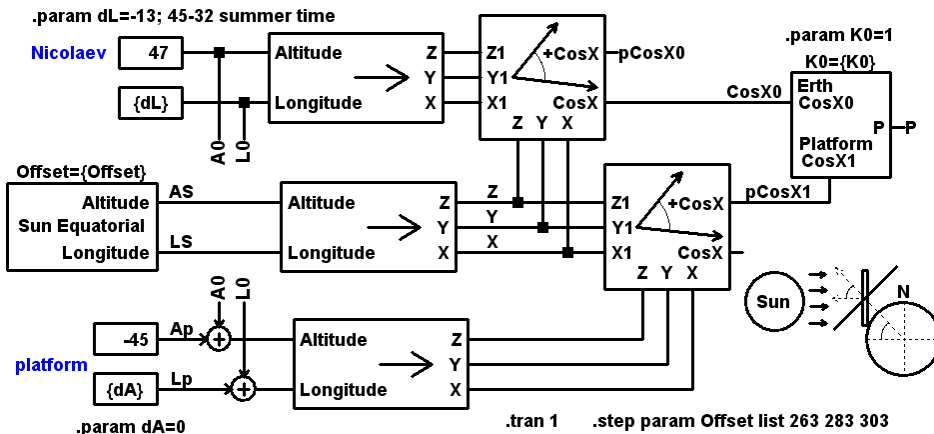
.param dL=-13; 45-32 summer time

Nicolaev

47

{dL}

A0

L0

Altitude
Longitude

Z
Y
X

Z1
Y1
X1

+CosX

CosX

pCosX0

Z Y X

.param K0=1

K0={K0}

CosX0

Erth
CosX0

Platform
CosX1

P

P

Offset={Offset}

Altitude
Sun Equatorial
Longitude

AS

LS

Altitude
Longitude

Z
Y
X

Z
Y
X

Z1
Y1
X1

+CosX

CosX

pCosX1

Z Y X

A0

L0

-45

Ap

platform

{dA}

Lp

Altitude
Longitude

Z
Y
X

Sun

N

.param dA=0

.tran 1

.step param Offset list 263 283 303